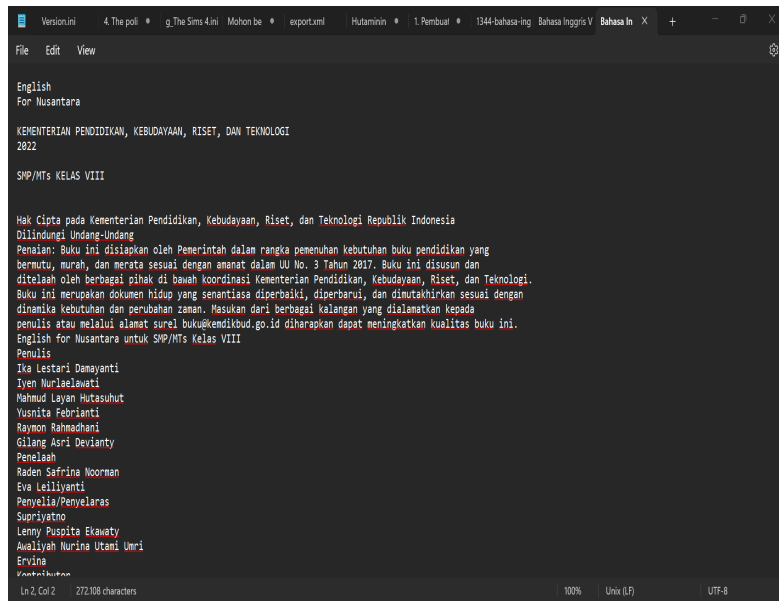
Version.ini 4. The poli • g_The Sims 4.ini Mohon be • export.xml Hutaminin • 1. Pembuat • 1344-bahasa-ing Bahasa Inggris V Bahasa In X +

File Edit View

English
For Nusantara

KEMENTERIAN PENDIDIKAN, KEBUDAYAAN, RISET, DAN TEKNOLOGI
2022

SMP/MTs KELAS VIII

Hak Cipta pada Kementerian Pendidikan, Kebudayaan, Riset, dan Teknologi Republik Indonesia
Dilindungi Undang-Undang
Penaian: Buku ini disiapkan oleh Pemerintah dalam rangka pemenuhan kebutuhan buku pendidikan yang bermutu, murah, dan merata sesuai dengan amanat dalam UU No. 3 Tahun 2017. Buku ini disusun dan ditelaah oleh berbagai pihak di bawah koordinasi Kementerian Pendidikan, Kebudayaan, Riset, dan Teknologi. Buku ini merupakan dokumen hidup yang senantiasa diperbaiki, diperbarui, dan dimutakhirkan sesuai dengan dinamika kebutuhan dan perubahan zaman. Masukan dari berbagai kalangan yang dialamatkan kepada penulis atau melalui alamat surel buku@kemdikbud.go.id diharapkan dapat meningkatkan kualitas buku ini.
English for Nusantara untuk SMP/MTs Kelas VIII
Penulis
Ika Lestari Damayanti
Iyen Nurlaelawati
Mahmud Layan Hutasuhut
Yusnita Febrianti
Raymon Rahmadhani
Gilang Asri Devianty
Penelaah
Raden Safrina Noorman
Eva Leiliyanti
Penyelia/Penyelaras
Supriyatno
Lenny Puspita Ekawaty
Awaliyah Nurina Utami Umri
Ervina
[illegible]

Ln 2, Col 2 272.108 characters 100% Unix (LF) UTF-8